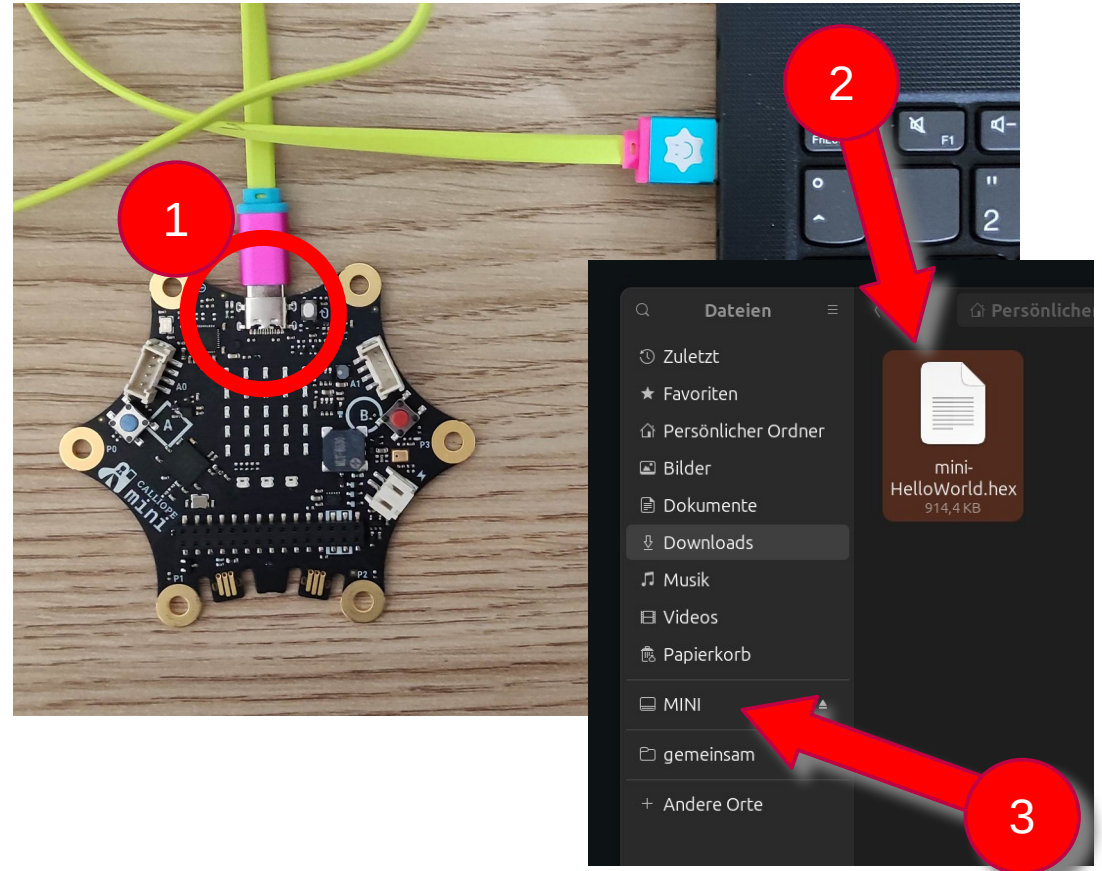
1

2

3

A0
A1
B
A
P0
P3
CALLIOPE mini
P1
P2

F1

Dateien
Persönlicher
Zuletzt
Favoriten
Persönlicher Ordner
Bilder
Dokumente
Downloads
Musik
Videos
Papierkorb
MINI
gemeinsam
+ Andere Orte

mini-HelloWorld.hex
914,4 KB